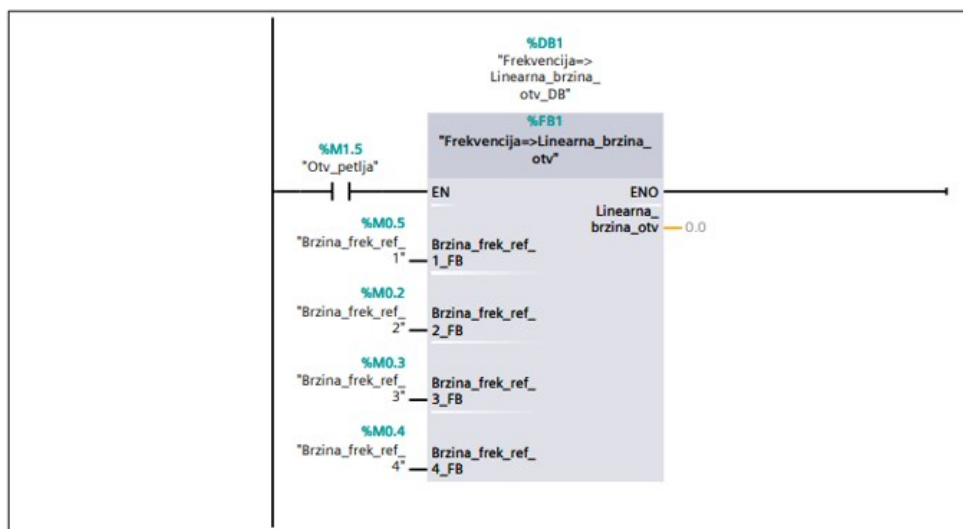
%DB1
"Frekvencija=> Linearna_brzina_ otv_DB"

%FB1
"Frekvencija=>Linearna_brzina_ otv"

%M1.5
"Otv_petlja"

EN

ENO

Linearna_ brzina_otv — 0.0

%M0.5
"Brzina_frek_ref_ 1"

Brzina_frek_ref_ 1_FB

%M0.2
"Brzina_frek_ref_ 2"

Brzina_frek_ref_ 2_FB

%M0.3
"Brzina_frek_ref_ 3"

Brzina_frek_ref_ 3_FB

%M0.4
"Brzina_frek_ref_ 4"

Brzina_frek_ref_ 4_FB